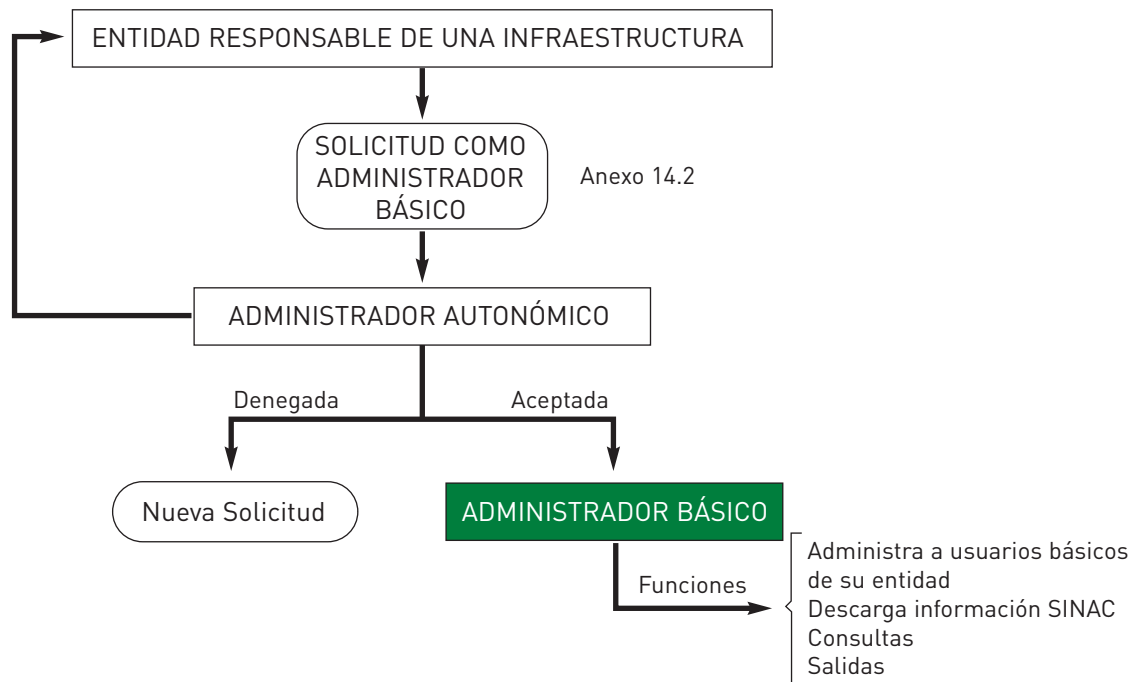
ENTIDAD RESPONSABLE DE UNA INFRAESTRUCTURA

SOLICITUD COMO ADMINISTRADOR BÁSICO

Anexo 14.2

ADMINISTRADOR AUTONÓMICO

Denegada

Aceptada

Nueva Solicitud

ADMINISTRADOR BÁSICO

Funciones

Administra a usuarios básicos de su entidad
Descarga información SINAC
Consultas
Salidas